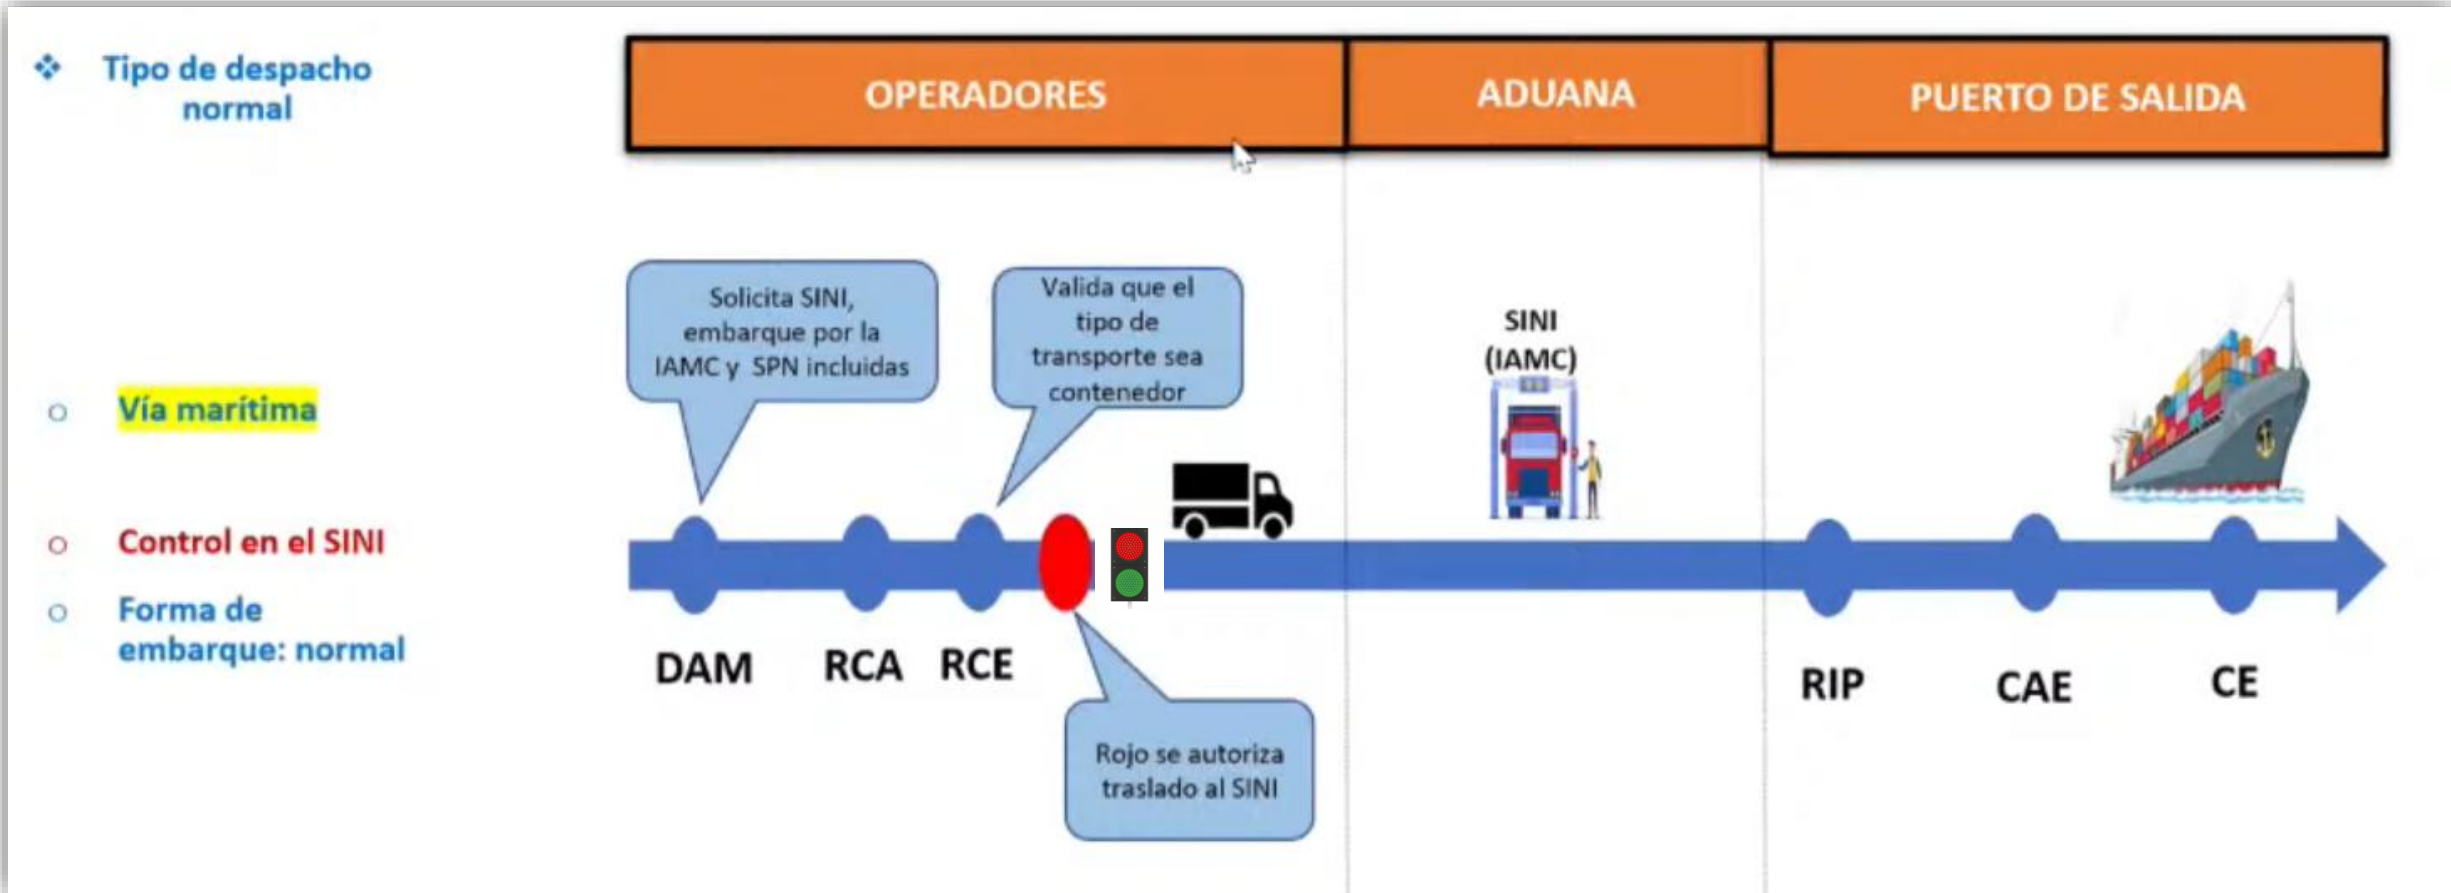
❖ Tipo de despacho normal

○ Vía marítima

○ Control en el SINI

○ Forma de embarque: normal

| OPERADORES | ADUANA | PUERTO DE SALIDA |
|---|---|---|

Solicita SINI, embarque por la IAMC y SPN incluidas

Valida que el tipo de transporte sea contenedor

SINI (IAMC)

DAM

RCA

RCE

Rojo se autoriza traslado al SINI

RIP

CAE

CE